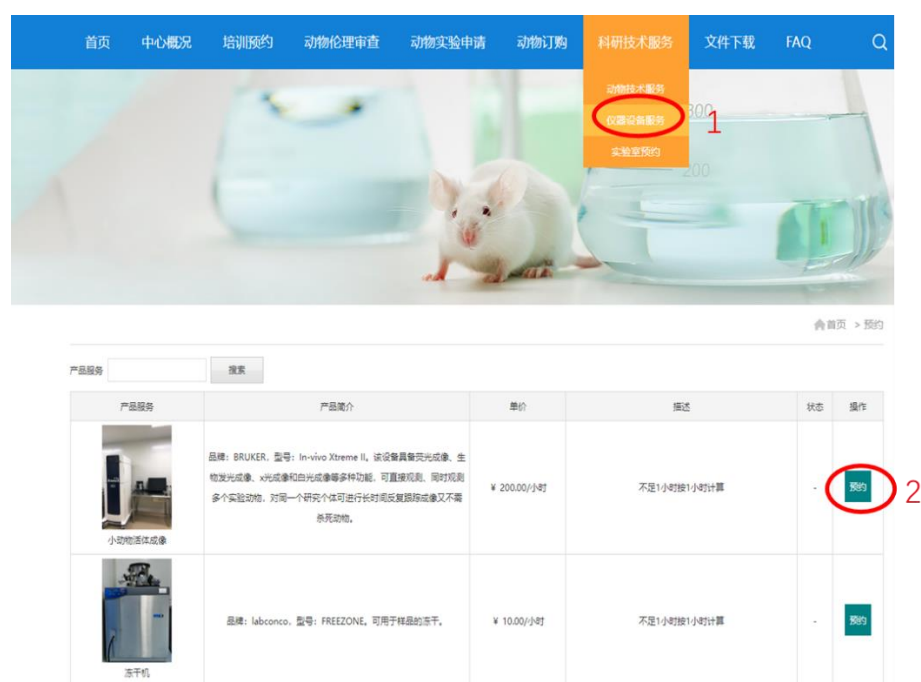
首页 中心概况 培训预约 动物伦理审查 动物实验申请 动物订购 科研技术服务 文件下载 FAQ

动物技术服务
仪器设备服务
实验室预约

1

300
200

首页 > 预约

产品服务 搜索

| 产品服务 | 产品简介 | 单价 | 描述 | 状态 | 操作 |
|---|---|---|---|---|---|
| 小动物活体成像 | 品牌：BRUKER，型号：In-vivo Xtreme II。该设备具备荧光成像、生物发光成像、x光成像和白光成像等多种功能，可直接观测、同时观测多个实验动物，对同一个研究个体可进行长时间反复跟踪成像又不需杀死动物。 | ¥ 200.00/小时 | 不足1小时按1小时计算 | - | 预约 |
| 冻干机 | 品牌：labconco，型号：FREEZONE，可用于样品的冻干。 | ¥ 10.00/小时 | 不足1小时按1小时计算 | - | 预约 |

2